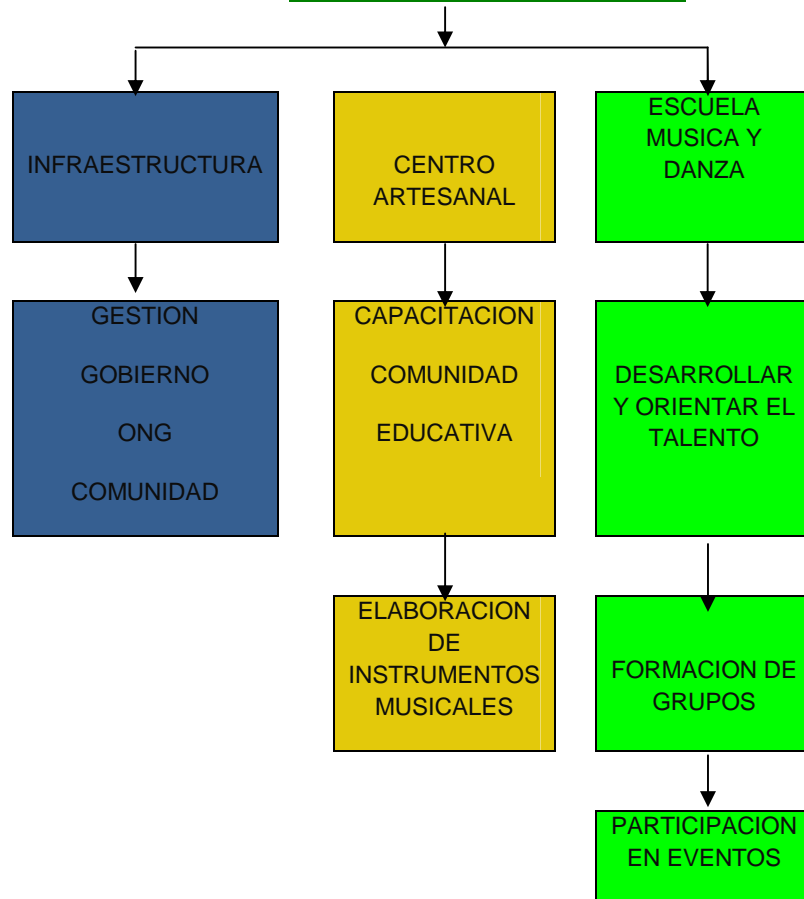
INFRAESTRUCTURA

GESTION

GOBIERNO

ONG

COMUNIDAD

CENTRO ARTESANAL

CAPACITACION

COMUNIDAD

EDUCATIVA

ELABORACION DE INSTRUMENTOS MUSICALES

ESCUELA MUSICA Y DANZA

DESARROLLAR Y ORIENTAR EL TALENTO

FORMACION DE GRUPOS

PARTICIPACION EN EVENTOS